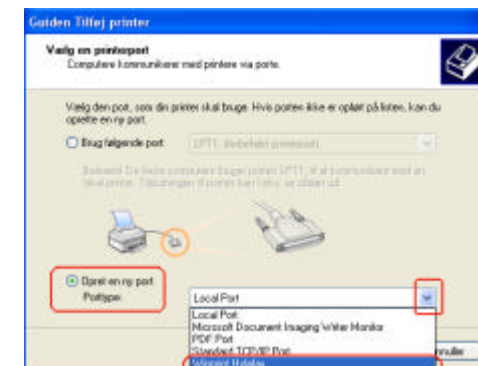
Guiden Tilføj printer

Vælg en printerport
Computere kommunikerer med printere via porte.

Vælg den port, som din printer skal bruge. Hvis porten ikke er opført på listen, kan du oprette en ny port.

Brug følgende port: LPT1: (Anbefalet printerport)

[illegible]

Opret en ny port
Porttype:

Local Port

Local Port
Microsoft Document Imaging Writer Monitor
PDF Port
Standard TCP/IP Port
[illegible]

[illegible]nnuller